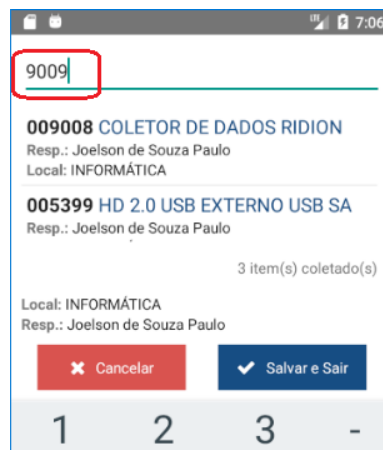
7:06

9009

009008 COLETOR DE DADOS RIDION
Resp.: Joelson de Souza Paulo
Local: INFORMÁTICA

005399 HD 2.0 USB EXTERNO USB SA
Resp.: Joelson de Souza Paulo

3 item(s) coletado(s)

Local: INFORMÁTICA
Resp.: Joelson de Souza Paulo

✖ Cancelar
✔ Salvar e Sair

1 2 3 -